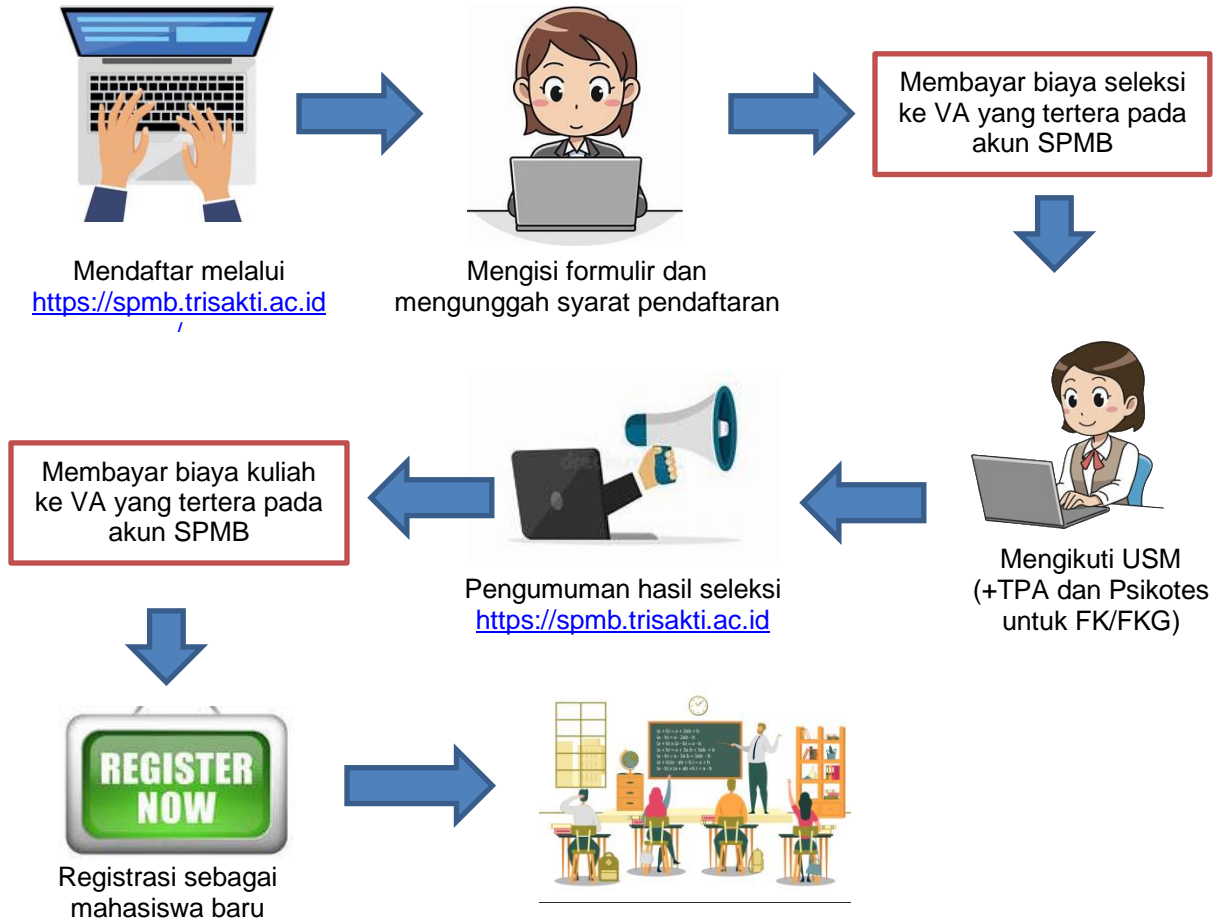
Mendaftar melalui https://spmb.trisakti.ac.id/

Mengisi formulir dan mengunggah syarat pendaftaran

Membayar biaya seleksi ke VA yang tertera pada akun SPMB

Mengikuti USM (+TPA dan Psikotes untuk FK/FKG)

Pengumuman hasil seleksi https://spmb.trisakti.ac.id

Membayar biaya kuliah ke VA yang tertera pada akun SPMB

REGISTER NOW

Registrasi sebagai mahasiswa baru